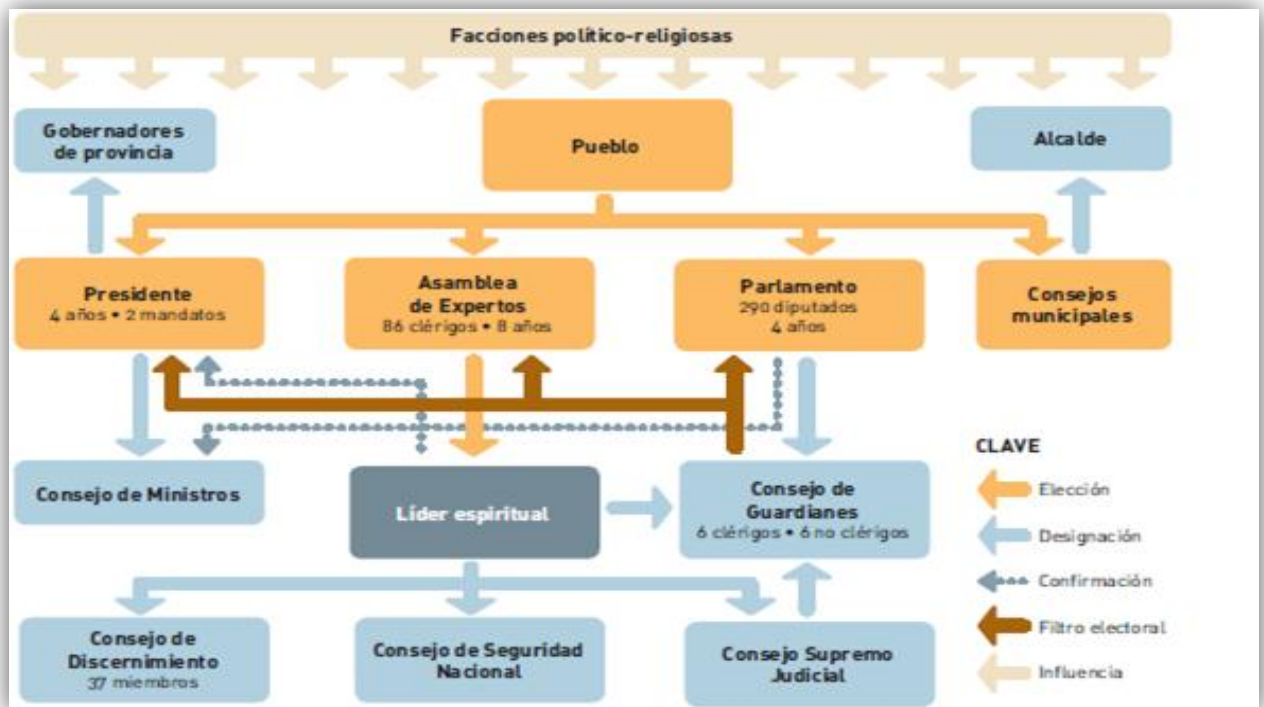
Facciones político-religiosas

Gobernadores de provincia

Pueblo

Alcalde

Presidente
4 años • 2 mandatos

Asamblea de Expertos
86 clérigos • 8 años

Parlamento
290 diputados
4 años

Consejos municipales

Consejo de Ministros

Líder espiritual

Consejo de Guardianes
6 clérigos • 6 no clérigos

CLAVE
Elección
Designación
Confirmación
Filtro electoral
Influencia

Consejo de Discernimiento
37 miembros

Consejo de Seguridad Nacional

Consejo Supremo Judicial